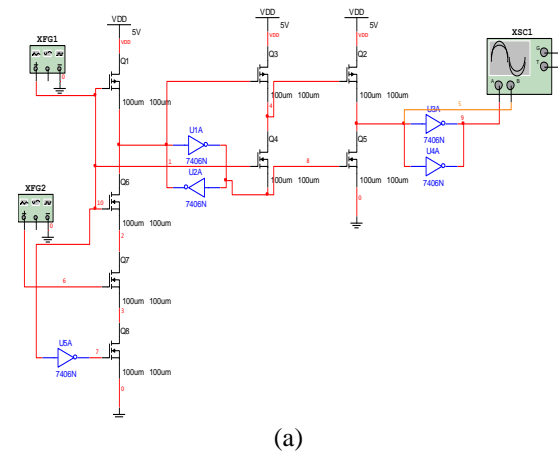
XFG1
VDD
5V
VDD
Q1
0
100um 100um
VDD
5V
VDD
Q3
4
100um 100um
Q4
100um 100um
VDD
5V
VDD
Q2
100um 100um
Q5
100um 100um
0
XSC1
G
T
A B
U1A
7406N
U2A
7406N
1
8
U3A
7406N
U4A
7406N
5
9
XFG2
10
Q6
100um 100um
2
Q7
6
100um 100um
3
Q8
U5A
7406N
7
100um 100um
0
(a)